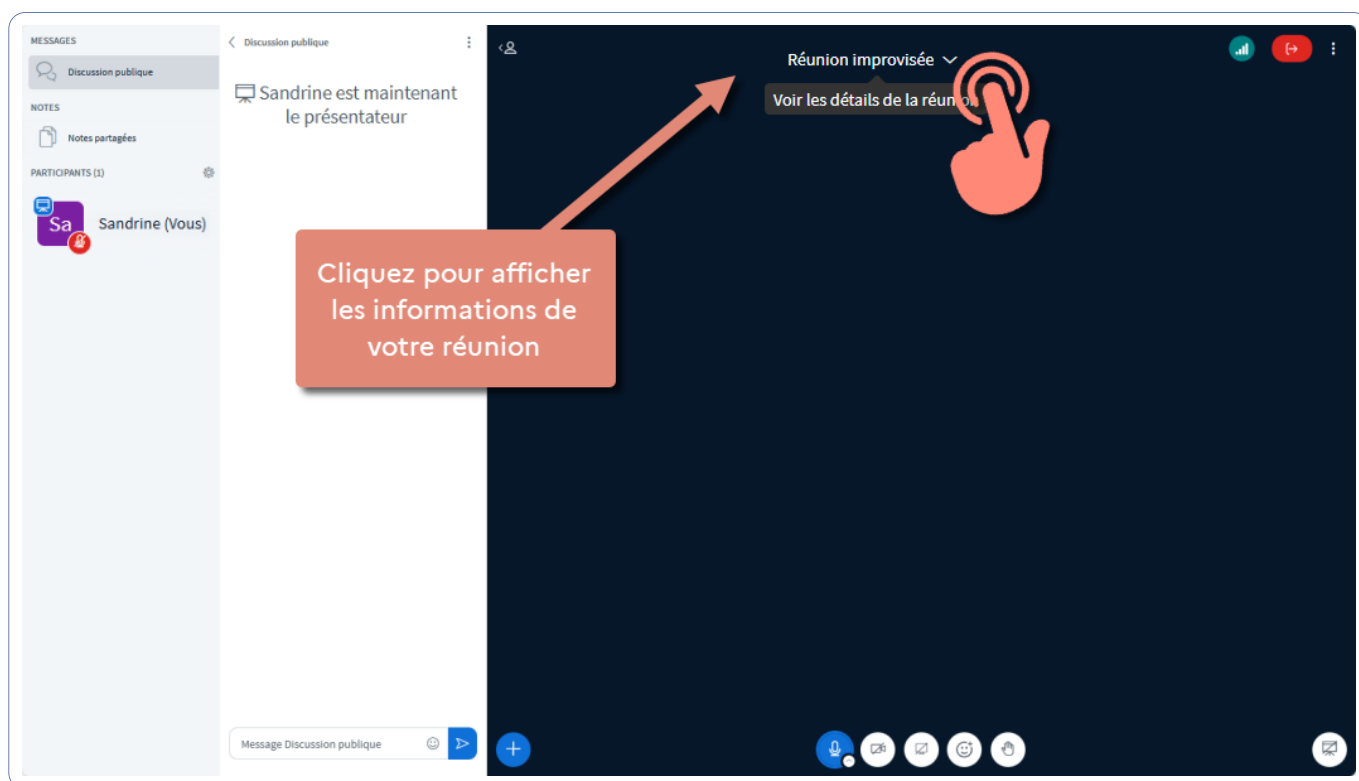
MESSAGES

Discussion publique

NOTES

Notes partagées

PARTICIPANTS (1)

Sa

Sandrine (Vous)

Discussion publique

Sandrine est maintenant le présentateur

Message Discussion publique

Réunion improvisée

Voir les détails de la réun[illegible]

Cliquez pour afficher les informations de votre réunion